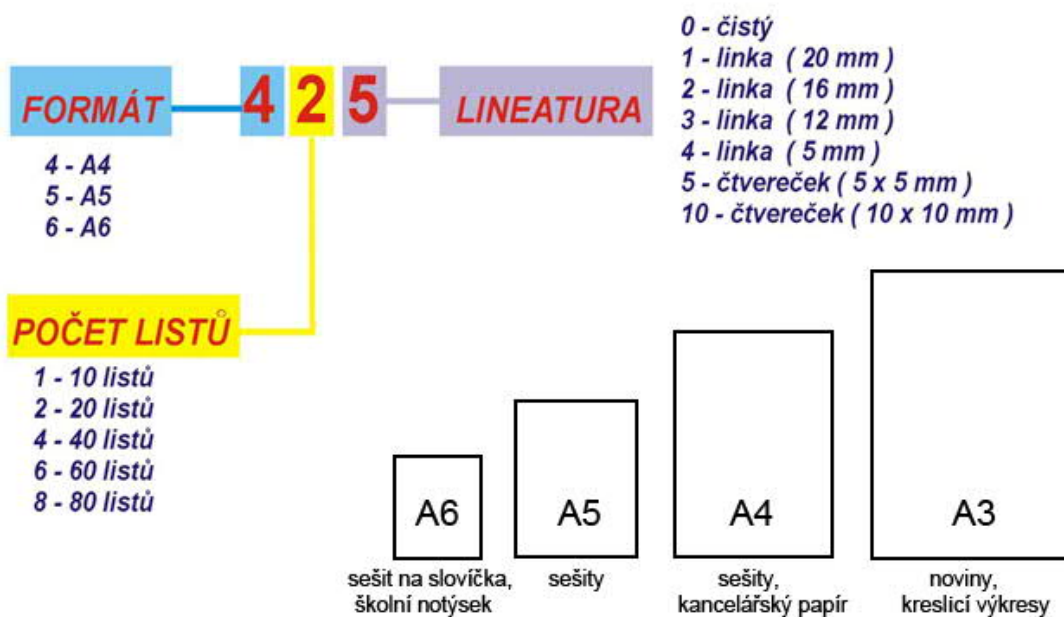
FORMÁT 4 2 5 LINEATURA

0 - čistý
1 - linka ( 20 mm )
2 - linka ( 16 mm )
3 - linka ( 12 mm )
4 - linka ( 5 mm )
5 - čtvereček ( 5 x 5 mm )
10 - čtvereček ( 10 x 10 mm )

4 - A4
5 - A5
6 - A6

POČET LISTŮ

1 - 10 listů
2 - 20 listů
4 - 40 listů
6 - 60 listů
8 - 80 listů

A6
sešit na slovíčka, školní notýsek

A5
sešity

A4
sešity, kancelářský papír

A3
noviny, kreslicí výkresy